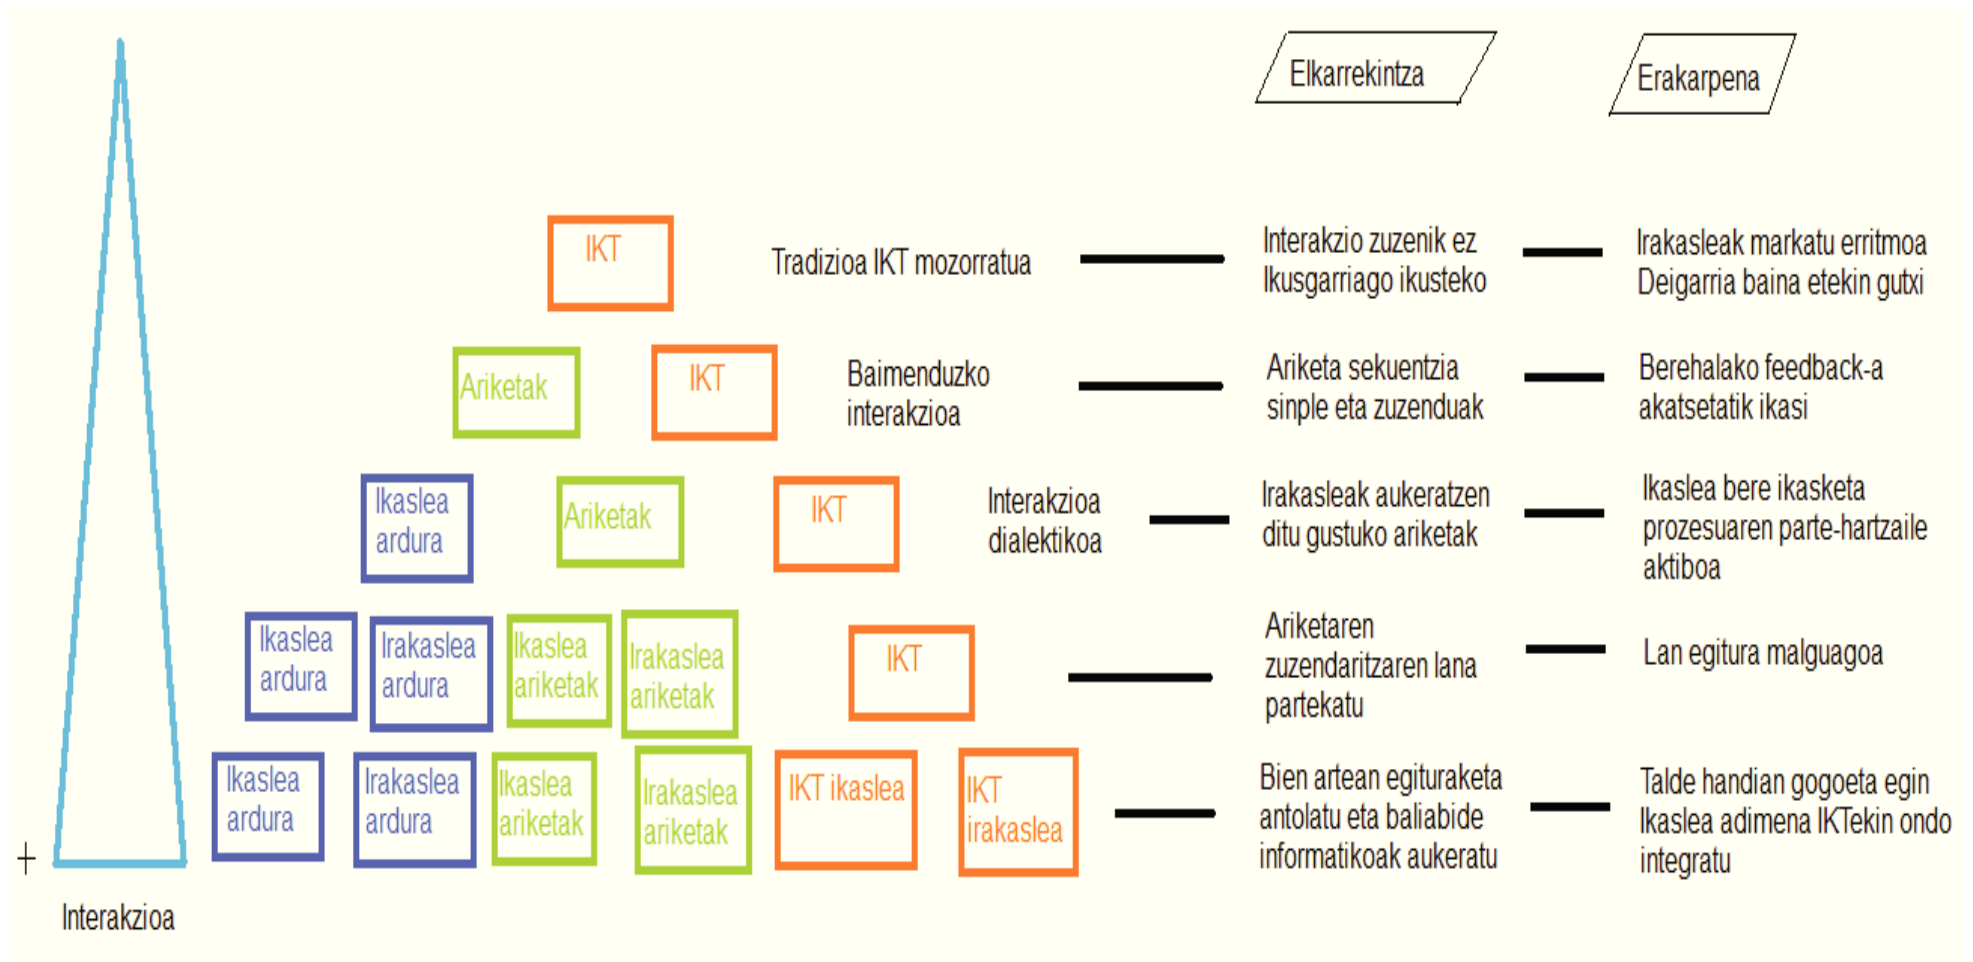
Elkarrekintza

Erakarpena

IKT

Tradizioa IKT mozorratua

Interakzio zuzenik ez
Ikusgarriago ikusteko

Irakasleak markatu erritmoa
Deigarria baina etekin gutxi

Ariketak

IKT

Baimenduzko interakzioa

Ariketa sekuentzia sinple eta zuzenduak

Berehalako feedback-a akatsetatik ikasi

Ikaslea ardura

Ariketak

IKT

Interakzioa dialektikoa

Irakasleak aukeratzen ditu gustuko ariketak

Ikaslea bere ikasketa prozesuaren parte-hartzaile aktiboa

Ikaslea ardura

Irakaslea ardura

Ikaslea ariketak

Irakaslea ariketak

IKT

Ariketaren zuzendaritzaren lana partekatu

Lan egitura malguagoa

+

Ikaslea ardura

Irakaslea ardura

Ikaslea ariketak

Irakaslea ariketak

IKT ikaslea

IKT irakaslea

Bien artean egituraketa antolatu eta baliabide informatikoak aukeratu

Talde handian gogoeta egin
Ikaslea adimena IKTekin ondo integratu

Interakzioa